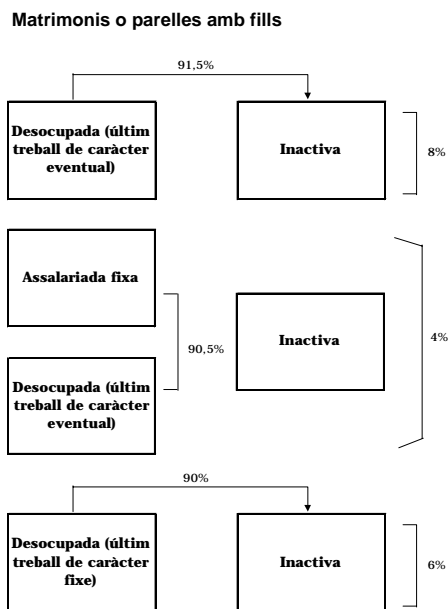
Matrimonis o parelles amb fills

91,5%

Desocupada (últim treball de caràcter eventual)

Inactiva

8%

Assalariada fixa

90,5%

Inactiva

4%

Desocupada (últim treball de caràcter eventual)

90%

Desocupada (últim treball de caràcter fixe)

Inactiva

6%